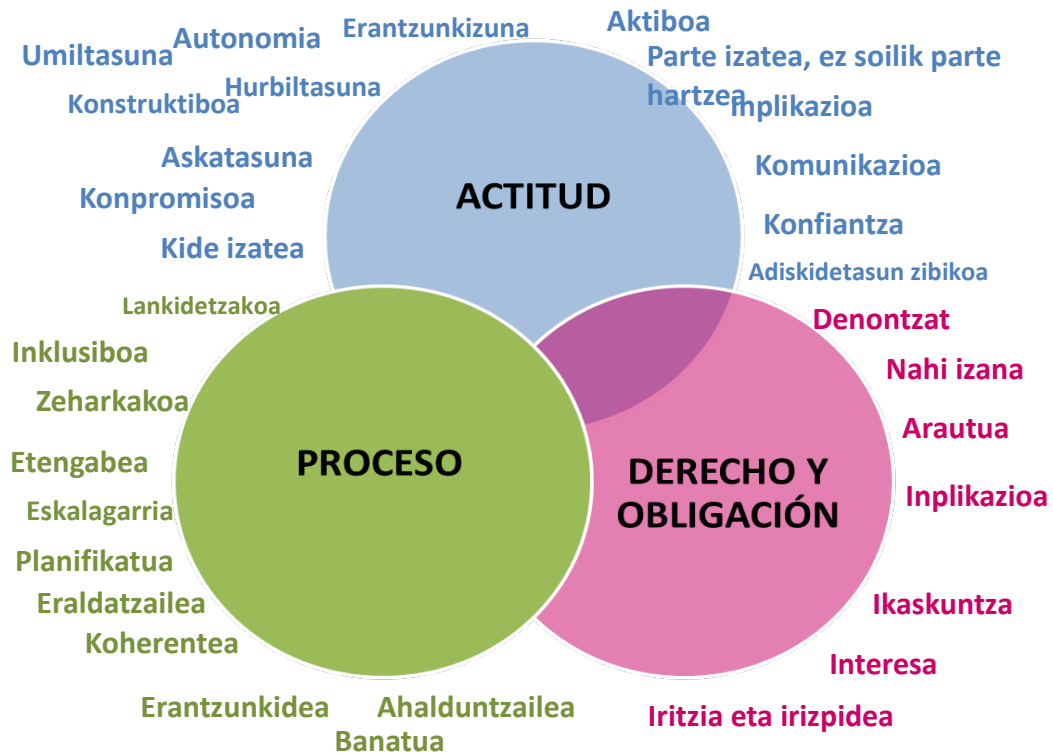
Umiltasuna
Autonomia
Erantzunkizuna
Aktiboa
Parte izatea, ez soilik parte hartzea
Inplikazioa
Hurbiltasuna
Konstruktiboa
Askatasuna
Komunikazioa
Konpromisoa
ACTITUD
Konfiantza
Kide izatea
Adiskidetasun zibikoa
Lankidetzakoa
Denontzat
Inklusiboa
Nahi izana
Zeharkakoa
Arautua
Etengabea
PROCESO
DERECHO Y OBLIGACIÓN
Inplikazioa
Eskalagarria
Planifikatua
Eraldatzailea
Ikaskuntza
Koherentea
Interesa
Erantzunkidea
Ahalduntzailea
Iritzia eta irizpidea
Banatua